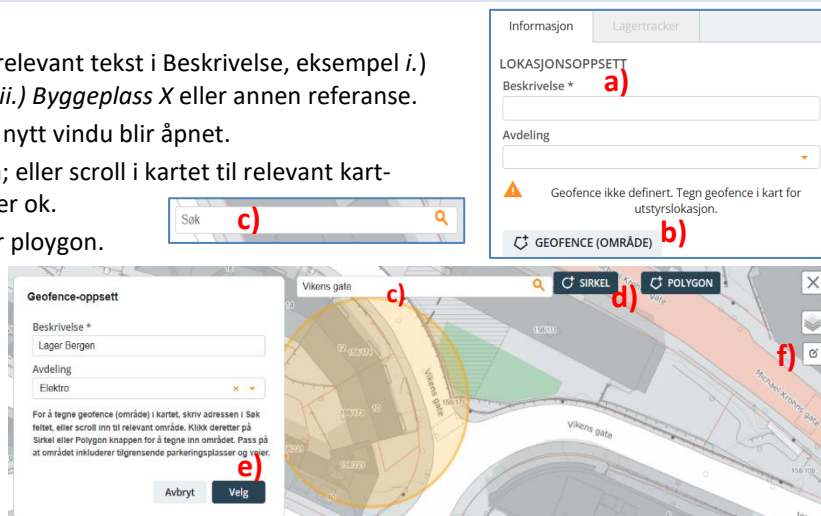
relevant tekst i Beskrivelse, eksempel *i.*) *ii.) Byggeplass X* eller annen referanse.

nytt vindu blir åpnet.

; eller scroll i kartet til relevant kart- er ok.

r ploygon.

Søk c)

Informasjon | Lagertracker

LOKASJONSOPPSETT
a)
Beskrivelse *

Avdeling

Geofence ikke definert. Tegn geofence i kart for utstyrslokasjon.

GEOFENCE (OMRÅDE) b)

Geofence-oppsett

Beskrivelse *
Lager Bergen

Avdeling
Elektro

For å tegne geofence (område) i kartet, skriv adressen i Søk feltet, eller scroll inn til relevant område. Klikk deretter på Sirkel eller Polygon knappen for å tegne inn området. Pass på at området inkluderer tilgrensende parkeringsplasser og veier.

e)
Avbryt Velg

Vikens gate c)
SIRKEL d) POLYGON
f)
Vikens gate
Vikens gate
Michael Krohns gate